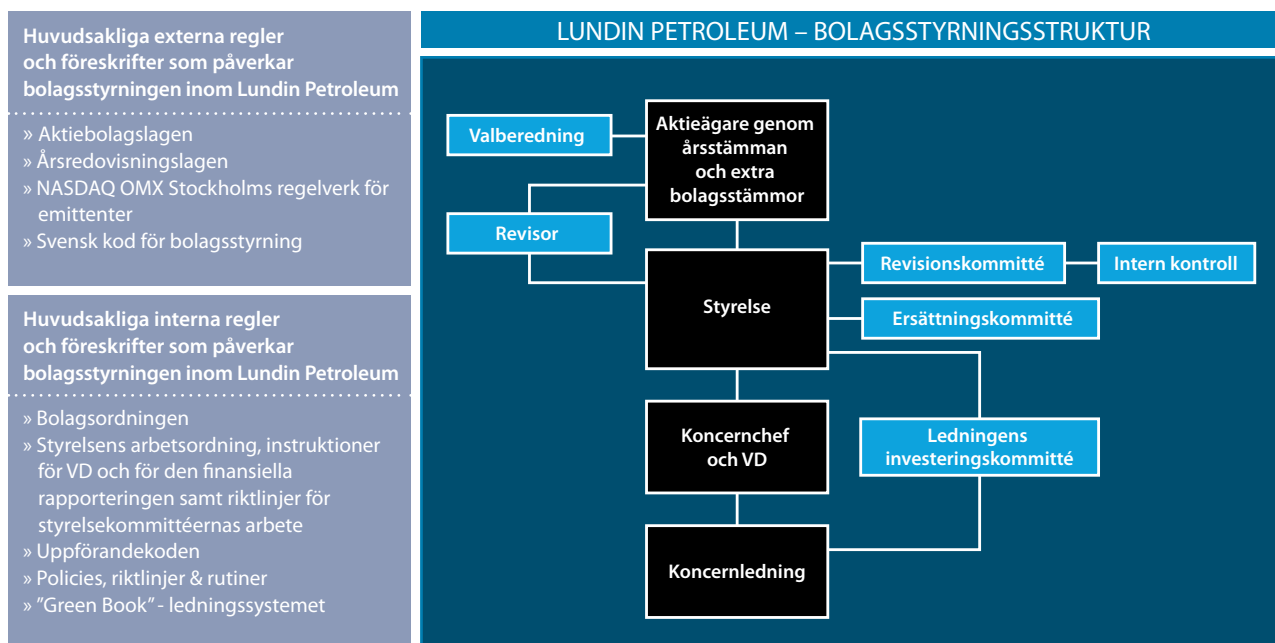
Huvudsakliga externa regler och föreskrifter som påverkar bolagsstyrningen inom Lundin Petroleum

» Aktiebolagslagen
» Årsredovisningslagen
» NASDAQ OMX Stockholms regelverk för emittenter
» Svensk kod för bolagsstyrning

Huvudsakliga interna regler och föreskrifter som påverkar bolagsstyrningen inom Lundin Petroleum

» Bolagsordningen
» Styrelsens arbetsordning, instruktioner för VD och för den finansiella rapporteringen samt riktlinjer för styrelsekommittéernas arbete
» Uppförandekoden
» Policies, riktlinjer & rutiner
» "Green Book" - ledningssystemet

LUNDIN PETROLEUM – BOLAGSSTYRNINGSSTRUKTUR

Valberedning

Aktieägare genom årsstämman och extra bolagsstämmor

Revisor

Styrelse

Revisionskommitté

Intern kontroll

Ersättningskommitté

Koncernchef och VD

Ledningens investeringskommitté

Koncernledning